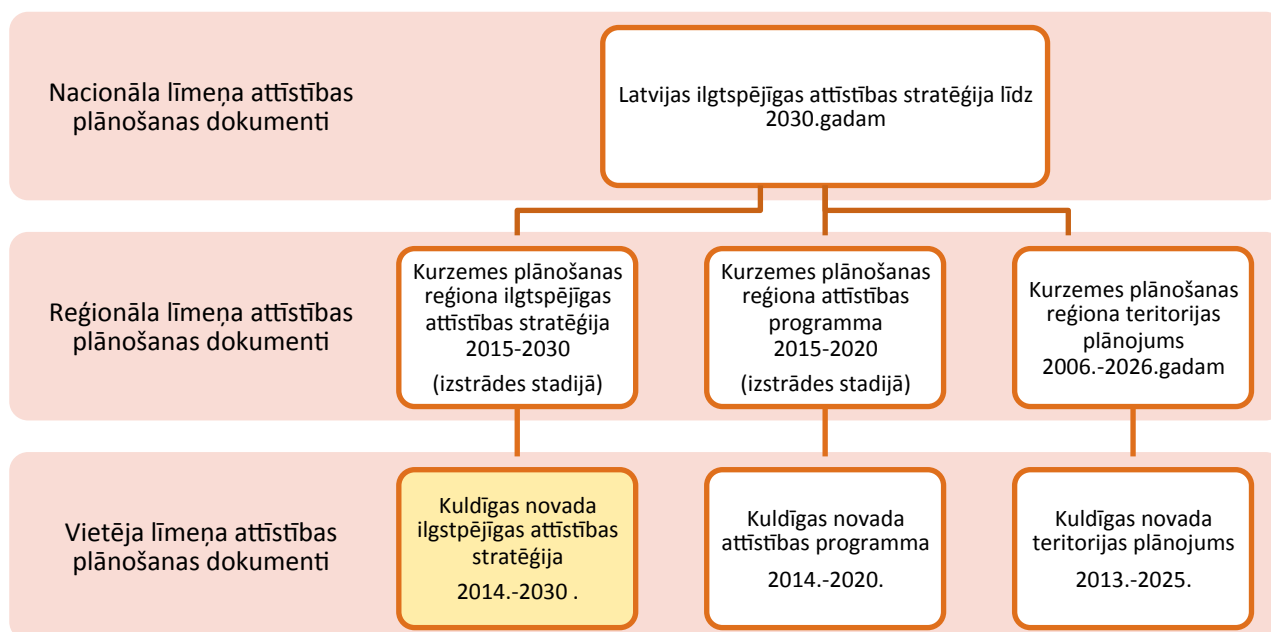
Nacionāla līmeņa attīstības plānošanas dokumenti

Latvijas ilgtspējīgas attīstības stratēģija līdz 2030.gadam

Reģionāla līmeņa attīstības plānošanas dokumenti

Kurzemes plānošanas reģiona ilgtspējīgas attīstības stratēģija 2015-2030

(izstrādes stadijā)

Kurzemes plānošanas reģiona attīstības programma 2015-2020

(izstrādes stadijā)

Kurzemes plānošanas reģiona teritorijas plānojums 2006.-2026.gadam

Vietēja līmeņa attīstības plānošanas dokumenti

Kuldīgas novada ilgstpējīgas attīstības stratēģija

2014.-2030 .

Kuldīgas novada attīstības programma

2014.-2020.

Kuldīgas novada teritorijas plānojums

2013.-2025.